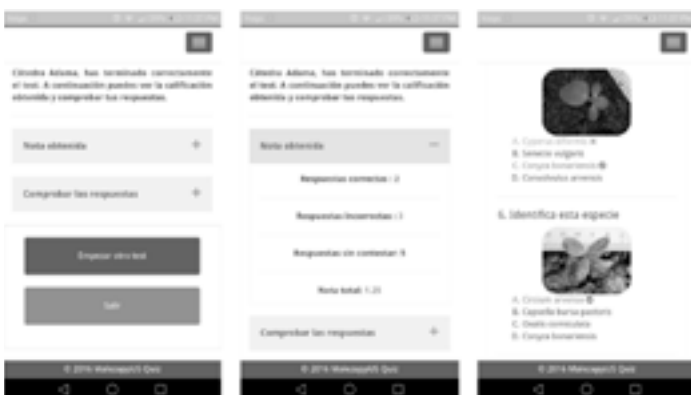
Citodra Adama, has terminado correctamente el test. A continuación puedes ver la calificación obtenida y comprobar tus respuestas.

Nota obtenida +

Comprobar tus respuestas +

Empezar otro test

Salir

© 2016 Malezapp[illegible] Quiz

Citodra Adama, has terminado correctamente el test. A continuación puedes ver la calificación obtenida y comprobar tus respuestas.

Nota obtenida —

Respuestas correctas : 2

Respuestas incorrectas : 1

Respuestas sin contestar: 9

Nota total: 1.25

Comprobar tus respuestas +

© 2016 Malezapp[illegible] Quiz

A. Cyperus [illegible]
B. Senecio vulgaris
C. Conyza bonariensis
D. Convolvulus arvensis

5. Identifica esta especie

A. Cirsium arvense
B. Capsella bursa-pastoris
C. Oxalis corniculata
D. Conyza bonariensis

© 2016 Malezapp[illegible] Quiz